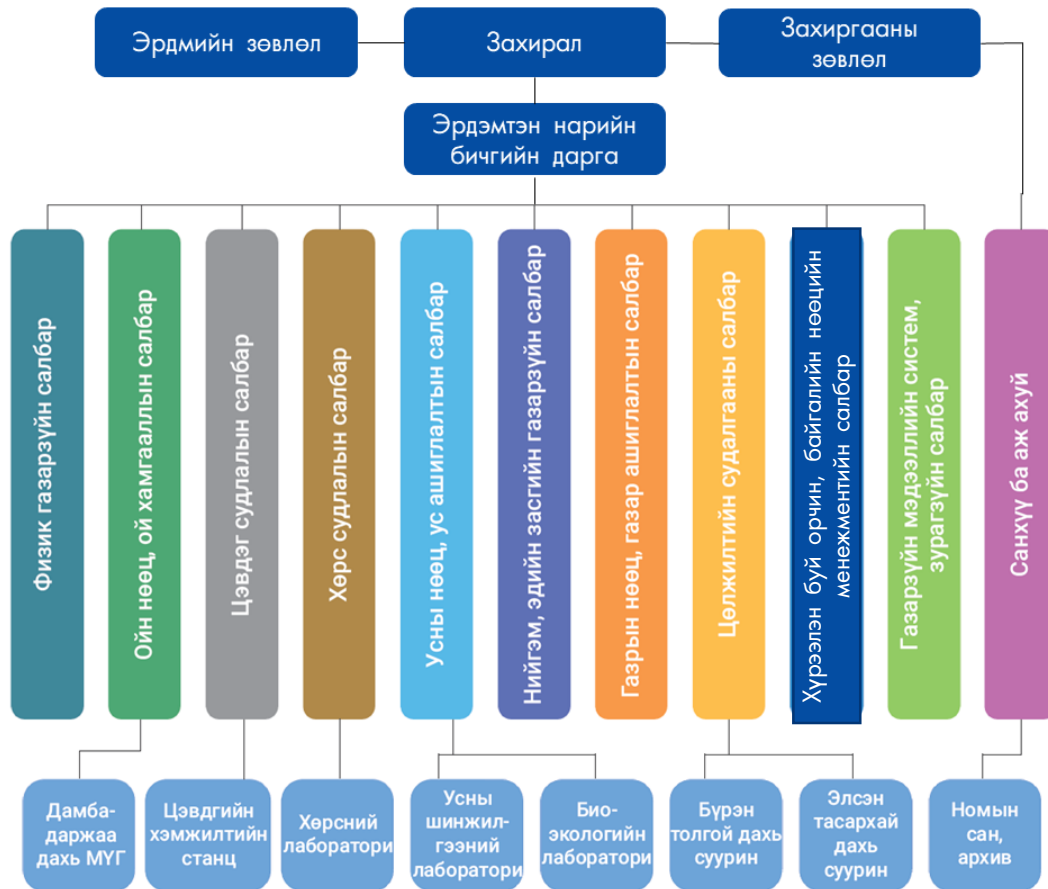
Эрдмийн зөвлөл

Захирал

Захиргааны зөвлөл

Эрдэмтэн нарийн бичгийн дарга

Физик газарзүйн салбар

Ойн нөөц, ой хамгааллын салбар

Цэвдэг судлалын салбар

Хөрс судлалын салбар

Усны нөөц, ус ашиглалтын салбар

Нийгэм, эдийн засгийн газарзүйн салбар

Газрын нөөц, газар ашиглалтын салбар

Цөлжилтийн судалгааны салбар

Хүрээлэн буй орчин, байгалийн нөөцийн менежментийн салбар

Газарзүйн мэдээллийн систем, зурагзүйн салбар

Санхүү ба аж ахуй

Дамба-даржаа дахь МҮГ

Цэвдгийн хэмжилтийн станц

Хөрсний лаборатори

Усны шинжил-гээний лаборатори

Био-экологийн лаборатори

Бүрэн толгой дахь суурин

Элсэн тасархай дахь суурин

Номын сан, архив